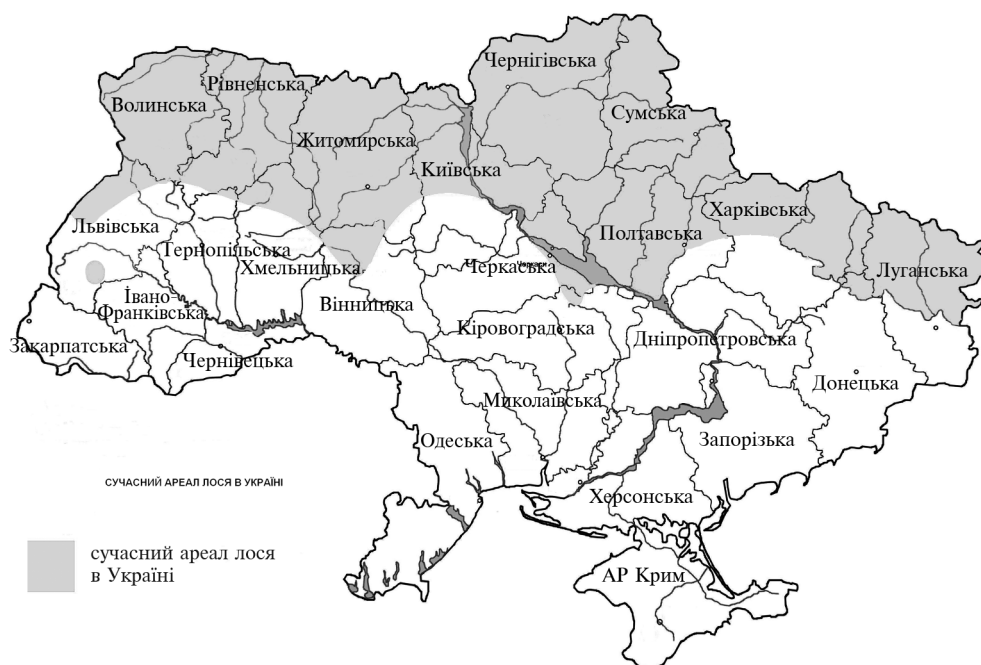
Чернігівська
Рівненська
Волинська
Сумська
Житомирська
Київська
Харківська
Львівська
Полтавська
Тернопільська
Хмельницька
Черкаська
Луганська
Івано-Франківська
Вінницька
Кіровоградська
Закарпатська
Дніпропетровська
Чернівецька
Донецька
Миколаївська
Одеська
Запорізька
СУЧАСНИЙ АРЕАЛ ЛОСЯ В УКРАЇНІ
Херсонська
сучасний ареал лося в Україні
АР Крим